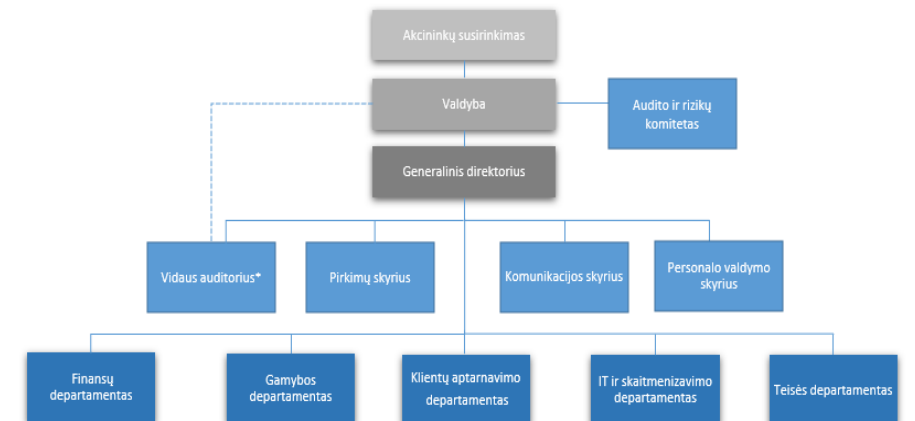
Akcininkų susirinkimas

Valdyba

Audito ir rizikų komitetas

Generalinis direktorius

Vidaus auditorius*

Pirkimų skyrius

Komunikacijos skyrius

Personalo valdymo skyrius

Finansų departamentas

Gamybos departamentas

Klientų aptarnavimo departamentas

IT ir skaitmenizavimo departamentas

Teisės departamentas